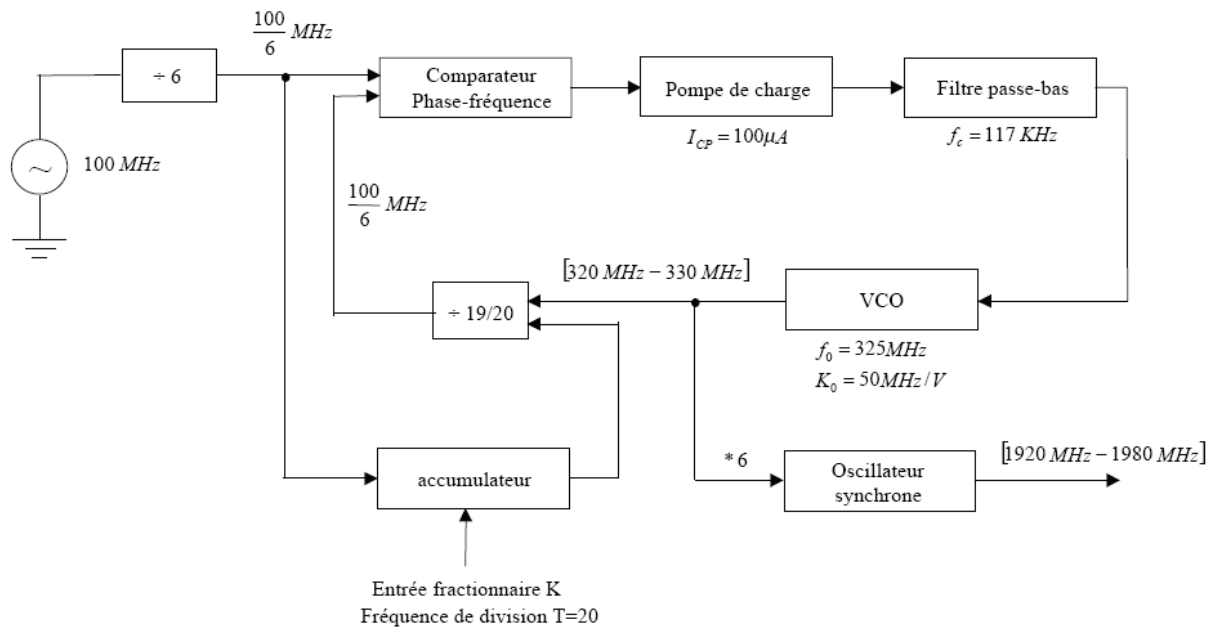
$\div 6$

$\frac{100}{6}$ $MHz$

Comparateur Phase-fréquence

Pompe de charge

$I_{CP} = 100 \mu A$

Filtre passe-bas

$f_c = 117\ KHz$

100 $MHz$

$\frac{100}{6}$ $MHz$

$[320\ MHz - 330\ MHz]$

$\div$ 19/20

VCO

$f_0 = 325 MHz$
$K_0 = 50 MHz/V$

accumulateur

$*6$

Oscillateur synchrone

$[1920\ MHz - 1980\ MHz]$

Entrée fractionnaire K
Fréquence de division T=20